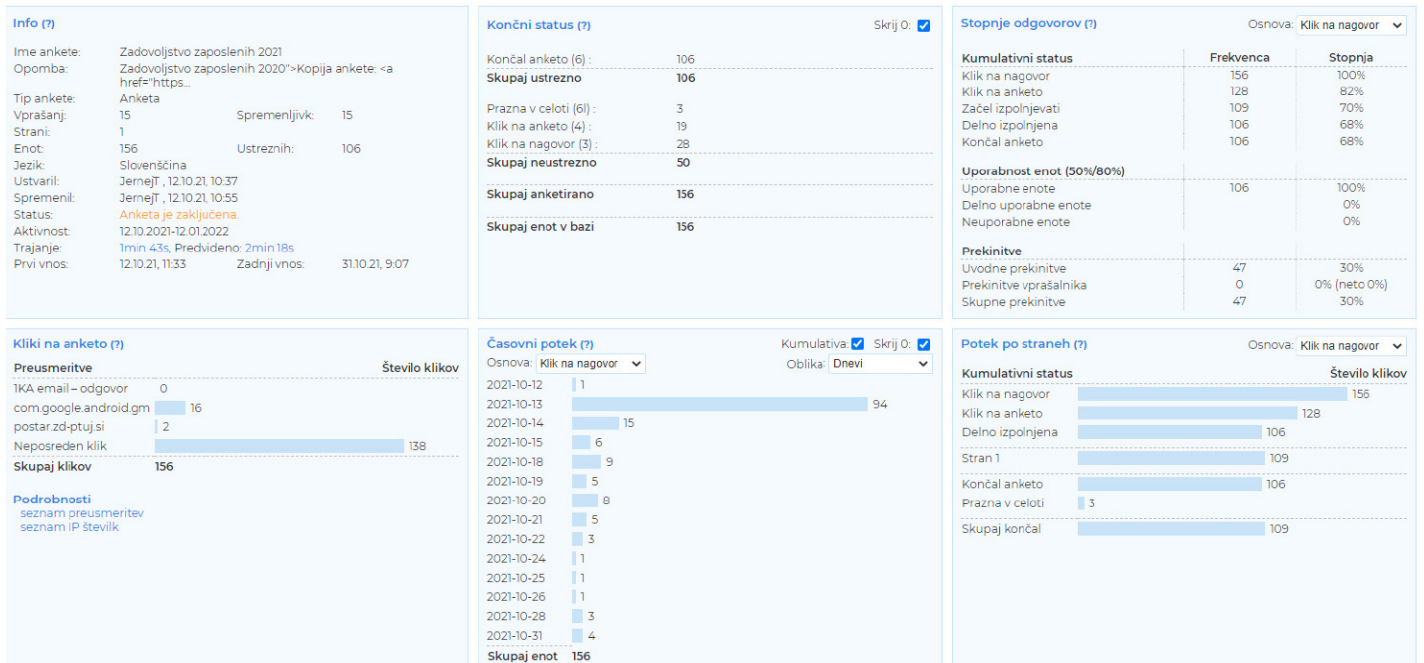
Info (?)

Ime ankete: Zadovoljstvo zaposlenih 2021
Opomba: Zadovoljstvo zaposlenih 2020">Kopija ankete: <a href="https...
Tip ankete: Anketa
Vprašanj: 15 Spremenljivk: 15
Strani: 1
Enot: 156 Ustreznih: 106
Jezik: Slovenščina
Ustvaril: JernejT , 12.10.21, 10:37
Spremenil: JernejT , 12.10.21, 10:55
Status: Anketa je zaključena.
Aktivnost: 12.10.2021-12.01.2022
Trajanje: 1min 43s, Predvideno: 2min 18s
Prvi vnos: 12.10.21, 11:33 Zadnji vnos: 31.10.21, 9:07

Končni status (?) Skrij 0:

| | |
|---|---|
| Končal anketo (6) : | 106 |
| Skupaj ustrezno | 106 |
| Prazna v celoti (6l) : | 3 |
| Klik na anketo (4) : | 19 |
| Klik na nagovor (3) : | 28 |
| Skupaj neustrezno | 50 |
| Skupaj anketirano | 156 |
| Skupaj enot v bazi | 156 |

Stopnje odgovorov (?) Osnova: Klik na nagovor

| Kumulativni status | Frekvenca | Stopnja |
|---|---|---|
| Klik na nagovor | 156 | 100% |
| Klik na anketo | 128 | 82% |
| Začel izpolnjevati | 109 | 70% |
| Delno izpolnjena | 106 | 68% |
| Končal anketo | 106 | 68% |
| Uporabnost enot (50%/80%) | | |
| Uporabne enote | 106 | 100% |
| Delno uporabne enote | | 0% |
| Neuporabne enote | | 0% |
| Prekinitve | | |
| Uvodne prekinitve | 47 | 30% |
| Prekinitve vprašalnika | 0 | 0% (neto 0%) |
| Skupne prekinitve | 47 | 30% |

Kliki na anketo (?)

| Preusmeritve | Število klikov |
|---|---|
| 1KA email – odgovor | 0 |
| com.google.android.gm | 16 |
| postar.zd-ptuj.si | 2 |
| Neposreden klik | 138 |
| Skupaj klikov | 156 |

Podrobnosti
seznam preusmeritev
seznam IP številk

Časovni potek (?) Kumulativa: Skrij 0:
Osnova: Klik na nagovor Oblika: Dnevi

| | |
|---|---|
| 2021-10-12 | 1 |
| 2021-10-13 | 94 |
| 2021-10-14 | 15 |
| 2021-10-15 | 6 |
| 2021-10-18 | 9 |
| 2021-10-19 | 5 |
| 2021-10-20 | 8 |
| 2021-10-21 | 5 |
| 2021-10-22 | 3 |
| 2021-10-24 | 1 |
| 2021-10-25 | 1 |
| 2021-10-26 | 1 |
| 2021-10-28 | 3 |
| 2021-10-31 | 4 |
| Skupaj enot | 156 |

Potek po straneh (?) Osnova: Klik na nagovor

| Kumulativni status | Število klikov |
|---|---|
| Klik na nagovor | 156 |
| Klik na anketo | 128 |
| Delno izpolnjena | 106 |
| Stran 1 | 109 |
| Končal anketo | 106 |
| Prazna v celoti | 3 |
| Skupaj končal | 109 |